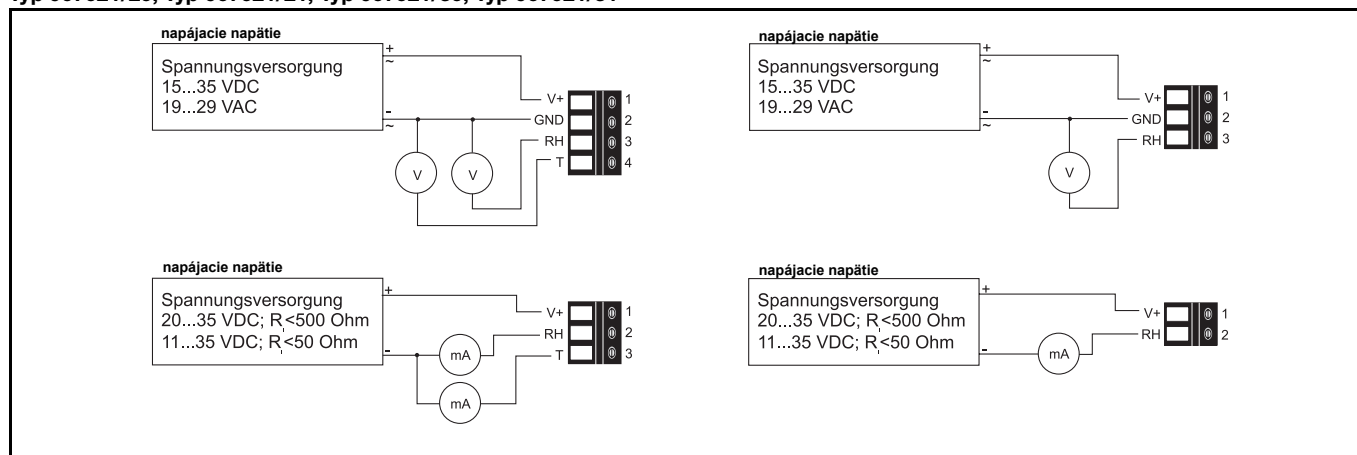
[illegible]

napájacie napätie

Spannungsversorgung
15...35 VDC
19...29 VAC

+
~
-
~

V+ 1
GND 2
RH 3
T 4

V
V

napájacie napätie

Spannungsversorgung
15...35 VDC
19...29 VAC

+
~
-
~

V+ 1
GND 2
RH 3

V

napájacie napätie

Spannungsversorgung
20...35 VDC; R<500 Ohm
11...35 VDC; R<50 Ohm

+
-

V+ 1
RH 2
T 3

mA
mA

napájacie napätie

Spannungsversorgung
20...35 VDC; R<500 Ohm
11...35 VDC; R<50 Ohm

+
-

V+ 1
RH 2

mA